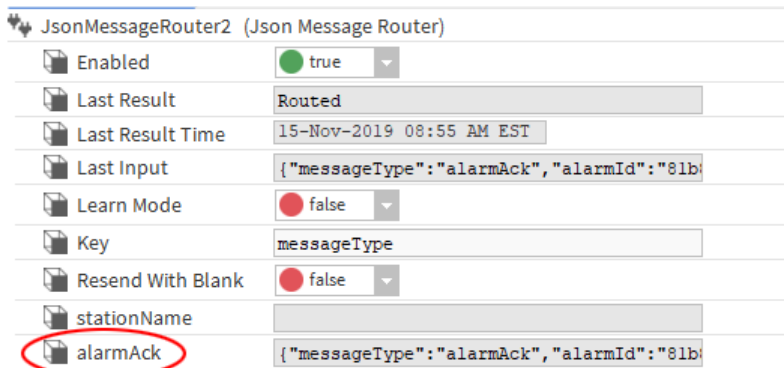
JsonMessageRouter2 (Json Message Router)

| | |
|---|---|
| Enabled | true |
| Last Result | Routed |
| Last Result Time | 15-Nov-2019 08:55 AM EST |
| Last Input | {"messageType":"alarmAck","alarmId":"81b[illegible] |
| Learn Mode | false |
| Key | messageType |
| Resend With Blank | false |
| stationName | |
| alarmAck | {"messageType":"alarmAck","alarmId":"81b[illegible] |